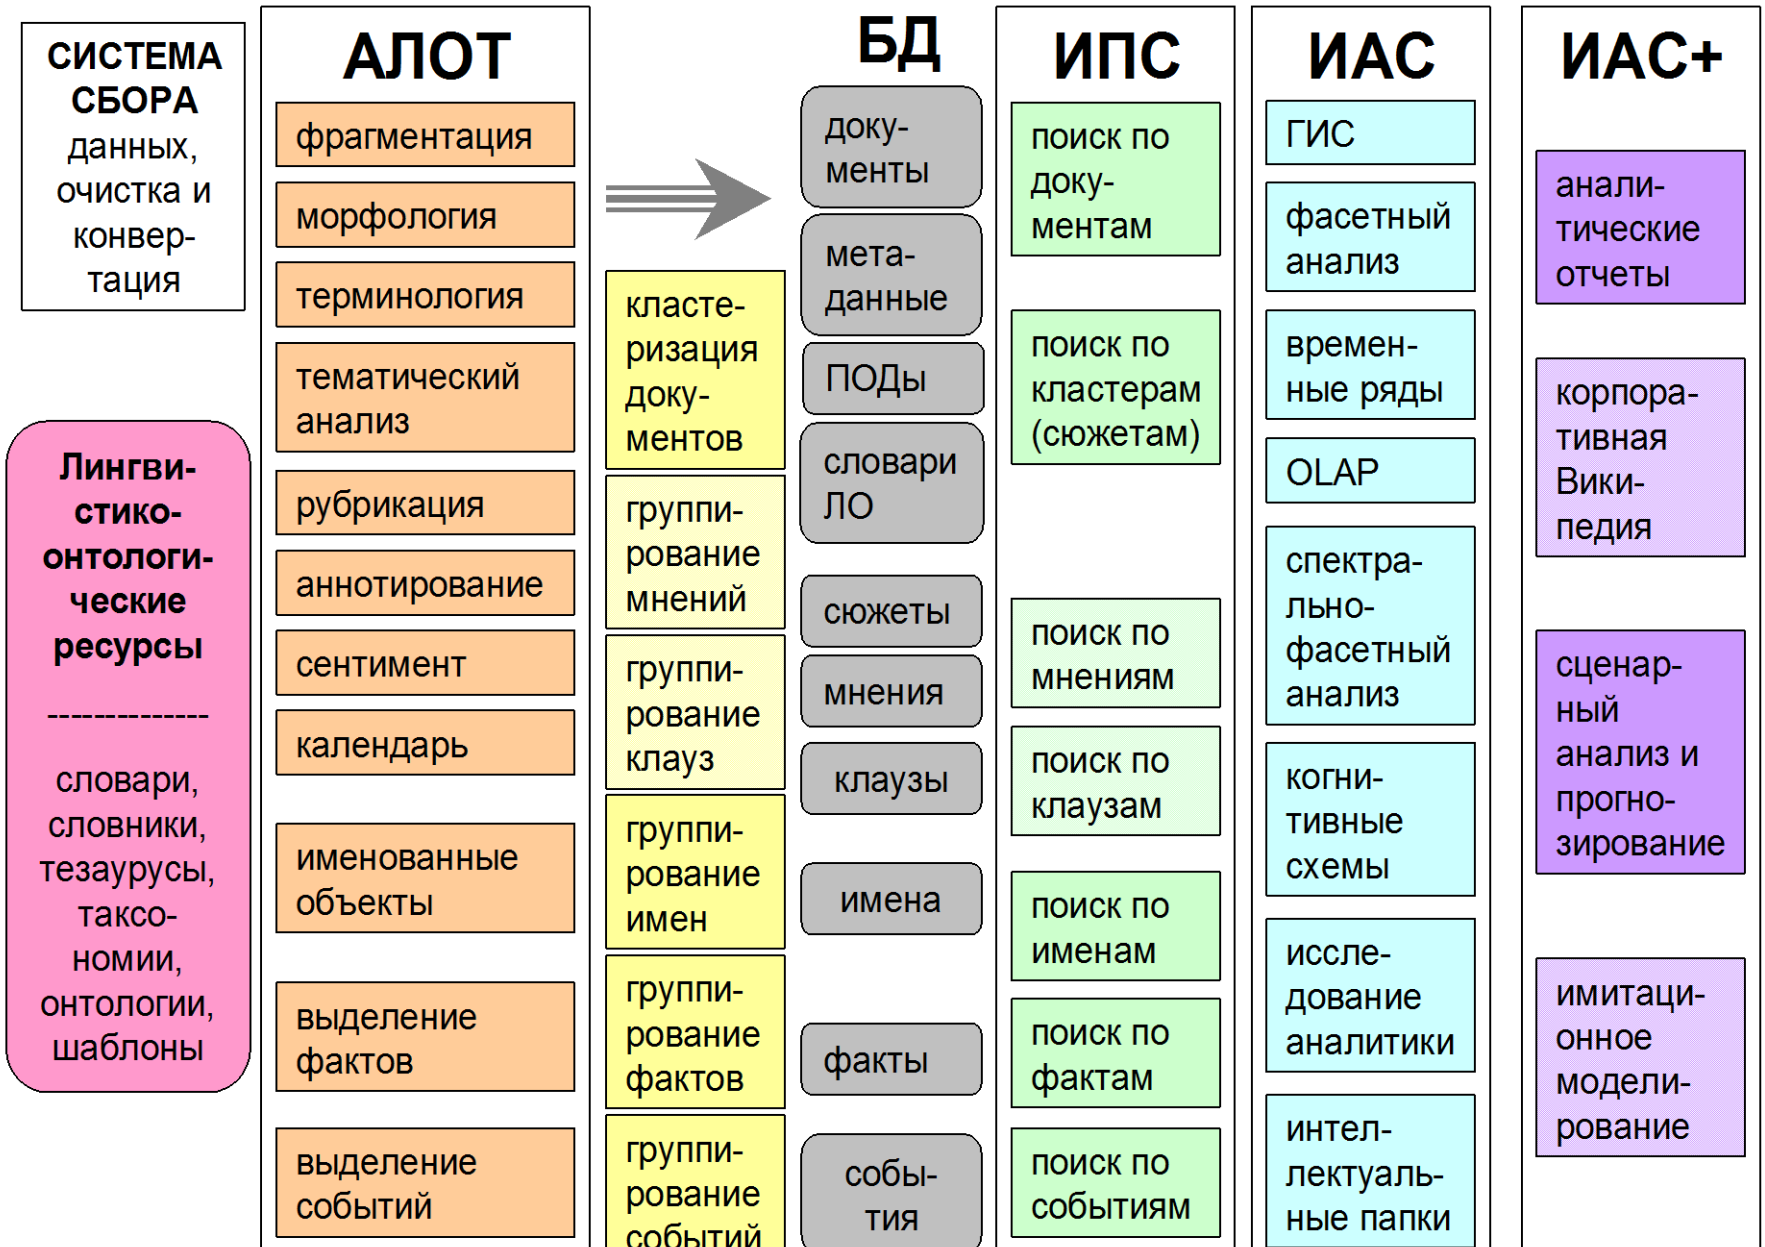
СИСТЕМА СБОРА данных, очистка и конвертация

Лингвистико-онтологические ресурсы
-------------
словари, словники, тезаурусы, таксономии, онтологии, шаблоны

АЛОТ
фрагментация
морфология
терминология
тематический анализ
рубрикация
аннотирование
сентимент
календарь
именованные объекты
выделение фактов
выделение событий

кластеризация документов
группирование мнений
группирование клауз
группирование имен
группирование фактов
группирование событий

БД
документы
метаданные
ПОДы
словари ЛО
сюжеты
мнения
клаузы
имена
факты
события

ИПС
поиск по документам
поиск по кластерам (сюжетам)
поиск по мнениям
поиск по клаузам
поиск по именам
поиск по фактам
поиск по событиям

ИАС
ГИС
фасетный анализ
временные ряды
OLAP
спектрально-фасетный анализ
когнитивные схемы
исследование аналитики
интеллектуальные папки

ИАС+
аналитические отчеты
корпоративная Википедия
сценарный анализ и прогнозирование
имитационное моделирование